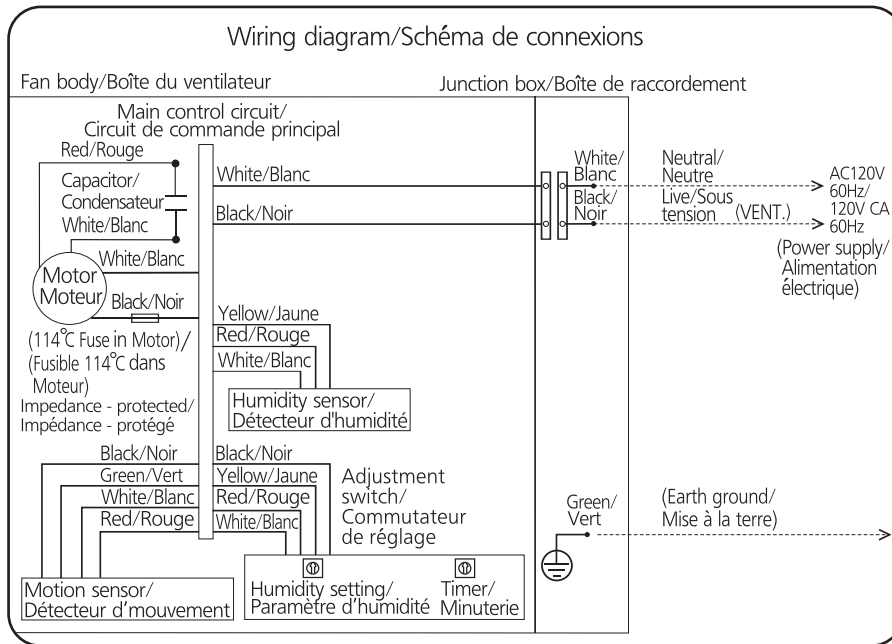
Wiring diagram/Schéma de connexions

Fan body/Boîte du ventilateur

Junction box/Boîte de raccordement

Main control circuit/
Circuit de commande principal

Red/Rouge

Capacitor/
Condensateur

White/Blanc

White/Blanc

Black/Noir

White/Blanc

Motor
Moteur

Black/Noir

(114°C Fuse in Motor)/
(Fusible 114°C dans Moteur)

Impedance - protected/
Impédance - protégé

Yellow/Jaune

Red/Rouge

White/Blanc

Humidity sensor/
Détecteur d'humidité

White/
Blanc

Black/
Noir

Neutral/
Neutre

Live/Sous
tension (VENT.)

AC120V
60Hz/
120V CA
60Hz

(Power supply/
Alimentation
électrique)

Black/Noir
Green/Vert
White/Blanc
Red/Rouge

Black/Noir
Yellow/Jaune
Red/Rouge
White/Blanc

Adjustment
switch/
Commutateur
de réglage

Green/
Vert

(Earth ground/
Mise à la terre)

Motion sensor/
Détecteur d'mouvement

Humidity setting/
Paramètre d'humidité

Timer/
Minuterie